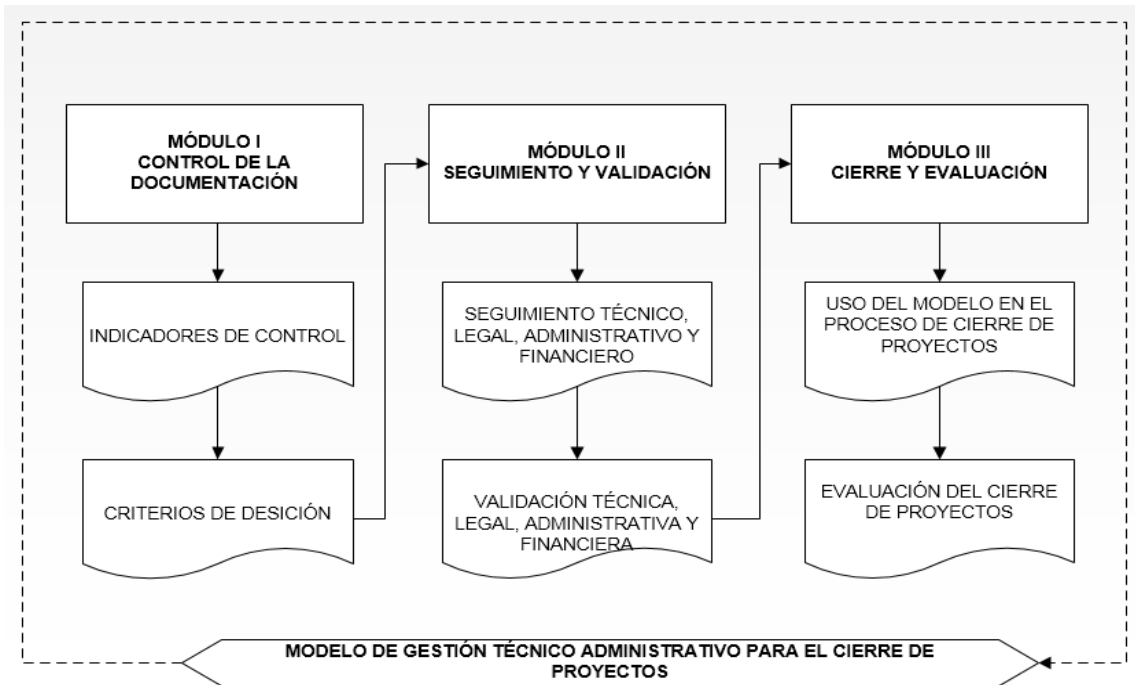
MÓDULO I
CONTROL DE LA DOCUMENTACIÓN

INDICADORES DE CONTROL

CRITERIOS DE DESICIÓN

MÓDULO II
SEGUIMIENTO Y VALIDACIÓN

SEGUIMIENTO TÉCNICO, LEGAL, ADMINISTRATIVO Y FINANCIERO

VALIDACIÓN TÉCNICA, LEGAL, ADMINISTRATIVA Y FINANCIERA

MÓDULO III
CIERRE Y EVALUACIÓN

USO DEL MODELO EN EL PROCESO DE CIERRE DE PROYECTOS

EVALUACIÓN DEL CIERRE DE PROYECTOS

MODELO DE GESTIÓN TÉCNICO ADMINISTRATIVO PARA EL CIERRE DE PROYECTOS